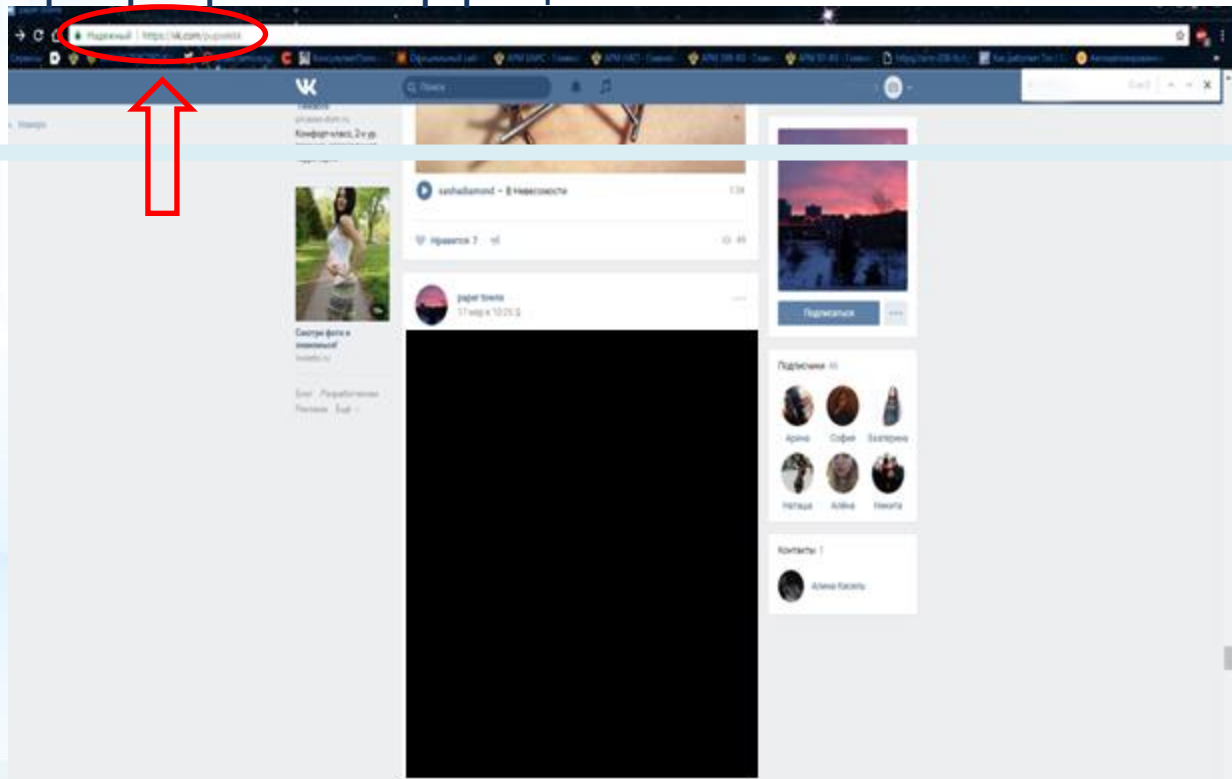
Надежный | https://vk.com/pupsiesta

Сервисы

КонсультантПлюс

Официальный сайт

АРМ БАРС - Главная

АРМ НАО - Главная

Как работает Тор

Автоматизированная

Поиск

Новости

Комфорт-класс, 2-х ур.

Смотри фото и знакомься!

Блог Разработчикам Реклама Ещё

sashadiamond — В Невесомости

Нравится 7

paper towns

17 мар в 10:25

Подписаться

Подписчики 46

Арина

София

Екатерина

Наташа

Алёна

Никита

Контакты 1

Алина Касель